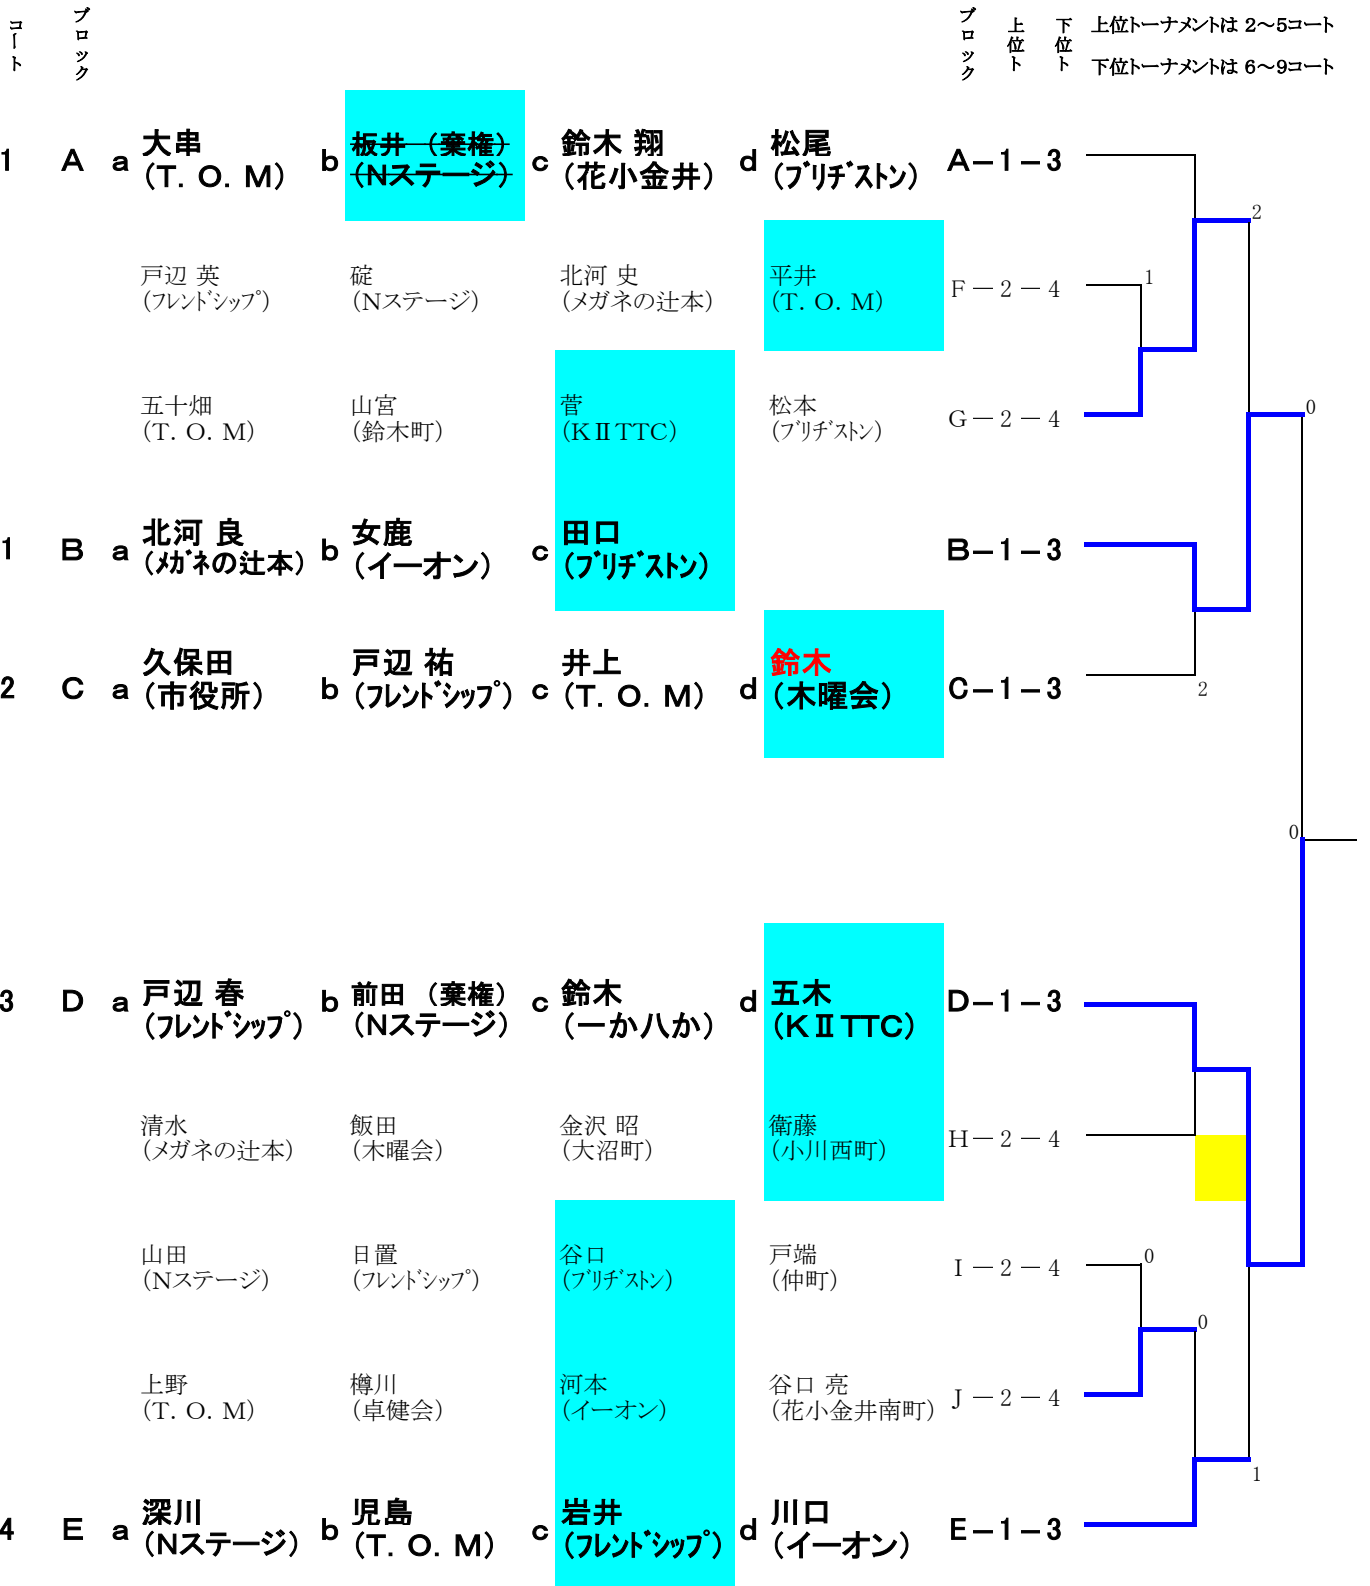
コート ブロック

ブロック 上位ト 下位ト 上位トーナメントは 2〜5コート 下位トーナメントは 6〜9コート

1 A a 大串 (T. O. M) b ~~板井 (棄権) (Nステージ)~~ c 鈴木 翔 (花小金井) d 松尾 (ブリヂストン) A−1−3

戸辺 英 (フレンドシップ) 碇 (Nステージ) 北河 史 (メガネの辻本) 平井 (T. O. M) F−2−4

五十畑 (T. O. M) 山宮 (鈴木町) 菅 (KⅡTTC) 松本 (ブリヂストン) G−2−4

1 B a 北河 良 (メガネの辻本) b 女鹿 (イーオン) c 田口 (ブリヂストン) B−1−3

2 C a 久保田 (市役所) b 戸辺 祐 (フレンドシップ) c 井上 (T. O. M) d 鈴木 (木曜会) C−1−3

3 D a 戸辺 春 (フレンドシップ) b 前田 (棄権) (Nステージ) c 鈴木 (一か八か) d 五木 (KⅡTTC) D−1−3

清水 (メガネの辻本) 飯田 (木曜会) 金沢 昭 (大沼町) 衛藤 (小川西町) H−2−4

山田 (Nステージ) 日置 (フレンドシップ) 谷口 (ブリヂストン) 戸端 (仲町) I−2−4

上野 (T. O. M) 樽川 (卓健会) 河本 (イーオン) 谷口 亮 (花小金井南町) J−2−4

4 E a 深川 (Nステージ) b 児島 (T. O. M) c 岩井 (フレンドシップ) d 川口 (イーオン) E−1−3

2 1 0 2 0 0 0 1